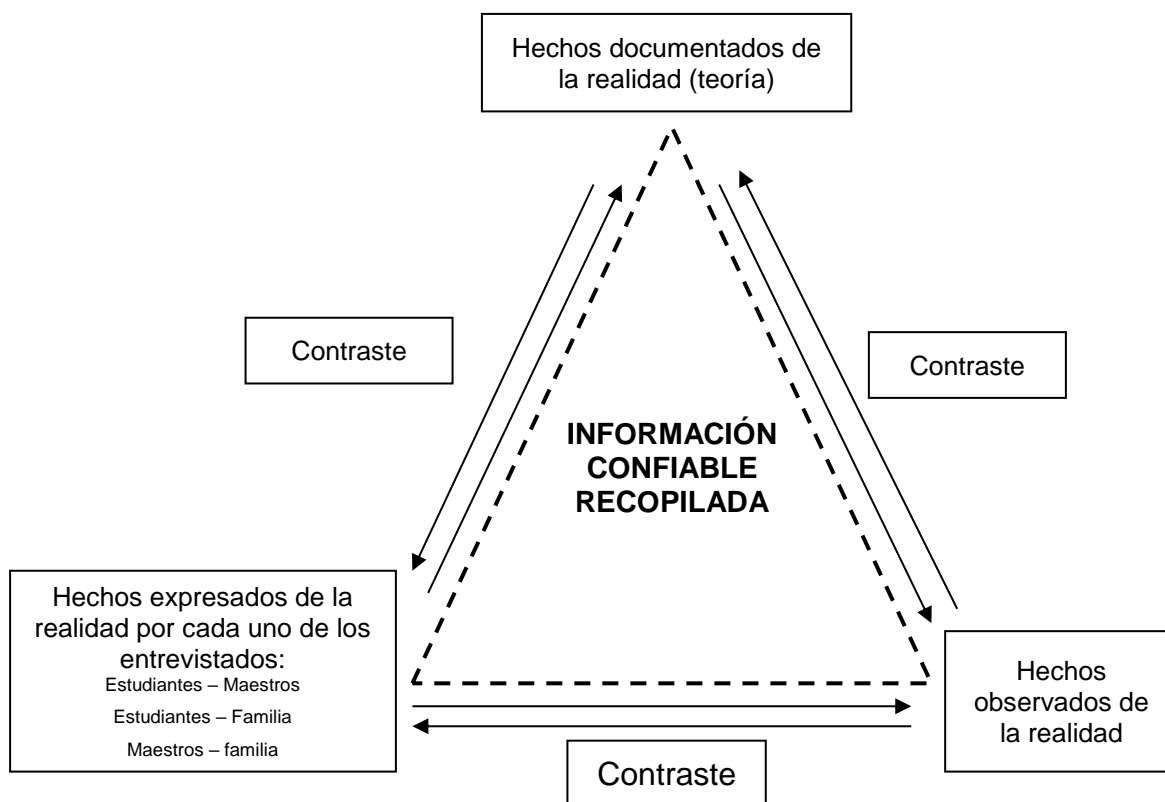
Hechos documentados de la realidad (teoría)

Contraste

Contraste

INFORMACIÓN CONFIABLE RECOPILADA

Hechos expresados de la realidad por cada uno de los entrevistados:
Estudiantes – Maestros
Estudiantes – Familia
Maestros – familia

Hechos observados de la realidad

Contraste